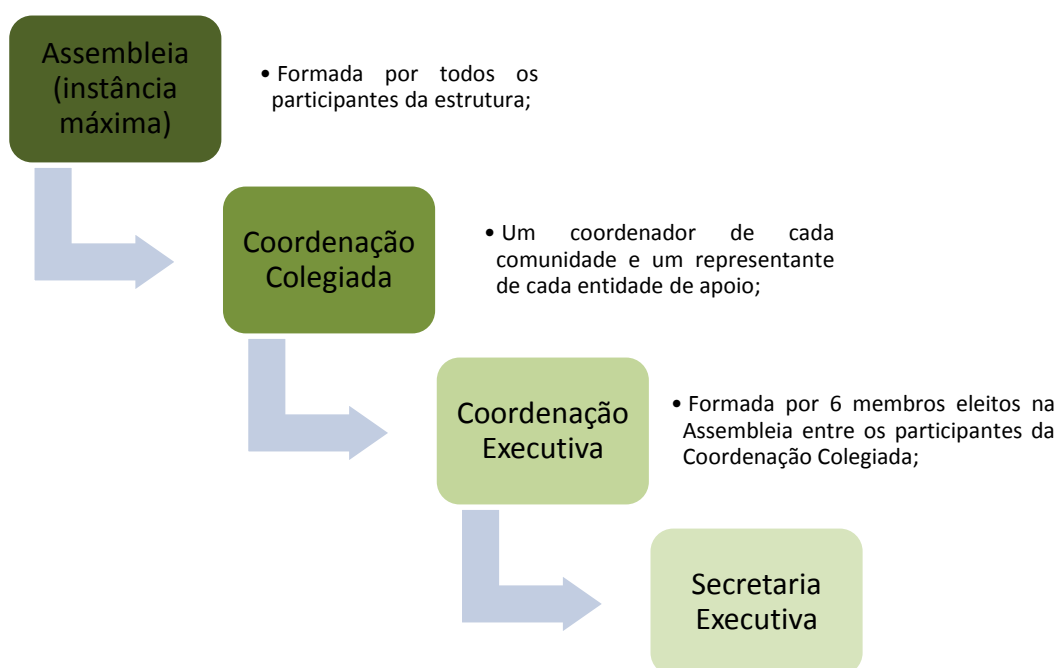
Assembleia (instância máxima)

• Formada por todos os participantes da estrutura;

Coordenação Colegiada

• Um coordenador de cada comunidade e um representante de cada entidade de apoio;

Coordenação Executiva

• Formada por 6 membros eleitos na Assembleia entre os participantes da Coordenação Colegiada;

Secretaria Executiva